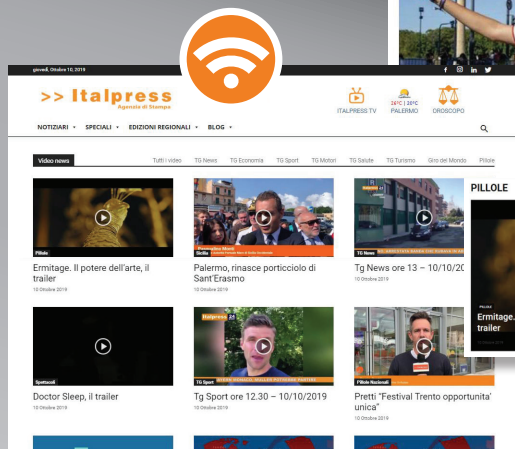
giovedì, Ottobre 10, 2019

>> Italpress
Agenzia di Stampa

ITALPRESS TV
24°C | 20°C
PALERMO
OROSCOPO

NOTIZIARI ▾ SPECIALI ▾ EDIZIONI REGIONALI ▾ BLOG ▾

Video news
Tutti i video TG News TG Economia TG Sport TG Motori TG Salute TG Turismo Giro del Mondo Pillole

Pillole
Ermitage. Il potere dell'arte, il trailer
10 Ottobre 2019

Sicilia
Palermo, rinasce porticciolo di Sant'Erasmo
10 Ottobre 2019

TG News
Tg News ore 13 – 10/10/2019
10 Ottobre 2019

PILLOLE
Ermitage. trailer

Spettacoli
Doctor Sleep, il trailer
10 Ottobre 2019

Italpress
TG Sport
Tg Sport ore 12.30 – 10/10/2019
10 Ottobre 2019

Pillole Nazionali
Pretti "Festival Trento opportunita' unica"
10 Ottobre 2019